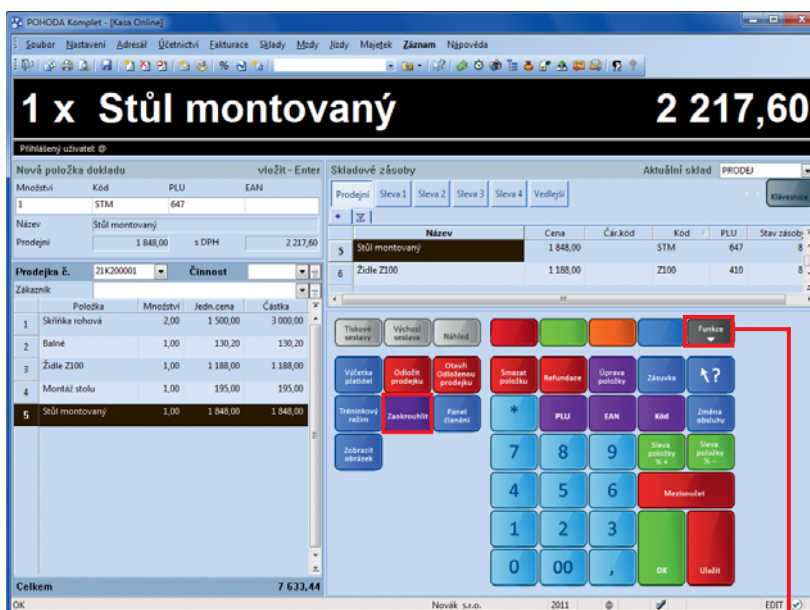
POHODA Komplet - [Kasa Online]

Soubor Nastavení Adresář Účetnictví Fakturace Sklady Mzdy Jízdy Majetek Záznam Nápověda

1 x Stůl montovaný 2 217,60

Přihlášený uživatel: @

Nová položka dokladu vložit - Enter

| Množství | Kód | PLU | EAN |
|---|---|---|---|
| 1 | STM | 647 | |

Název Stůl montovaný

Prodejní 1 848,00 s DPH 2 217,60

Prodejka č. 21K200001 Činnost

Zákazník

| | Položka | Množství | Jedn.cena | Částka |
|---|---|---|---|---|
| 1 | Skříňka rohová | 2,00 | 1 500,00 | 3 000,00 |
| 2 | Balné | 1,00 | 130,20 | 130,20 |
| 3 | Židle Z100 | 1,00 | 1 188,00 | 1 188,00 |
| 4 | Montáž stolu | 1,00 | 195,00 | 195,00 |
| 5 | Stůl montovaný | 1,00 | 1 848,00 | 1 848,00 |

Celkem 7 633,44

Skladové zásoby Aktuální sklad PRODEJ

Prodejní Sleva 1 Sleva 2 Sleva 3 Sleva 4 Vedlejší Klávesnice

| | Název | Cena | Čár.kód | Kód | PLU | Stav zásob |
|---|---|---|---|---|---|---|
| 5 | Stůl montovaný | 1 848,00 | | STM | 647 | 8 |
| 6 | Židle Z100 | 1 188,00 | | Z100 | 410 | 8 |

Tiskové sestavy Výchozí sestava Náhled Funkce

Výčetka platidel Odložit prodejku Otevřít Odloženou prodejku Smazat položku Refundace Úprava položky Zásuvka ↖?

Tréninkový režim Zaokrouhlit Panel členění * PLU EAN Kód Změna obsluhy

Zobrazit obrázek 7 8 9 Sleva položky % + Sleva položky % -

4 5 6 Mezisoučet

1 2 3

0 00 , OK Uložit

OK Novák s.r.o. 2011 EDIT